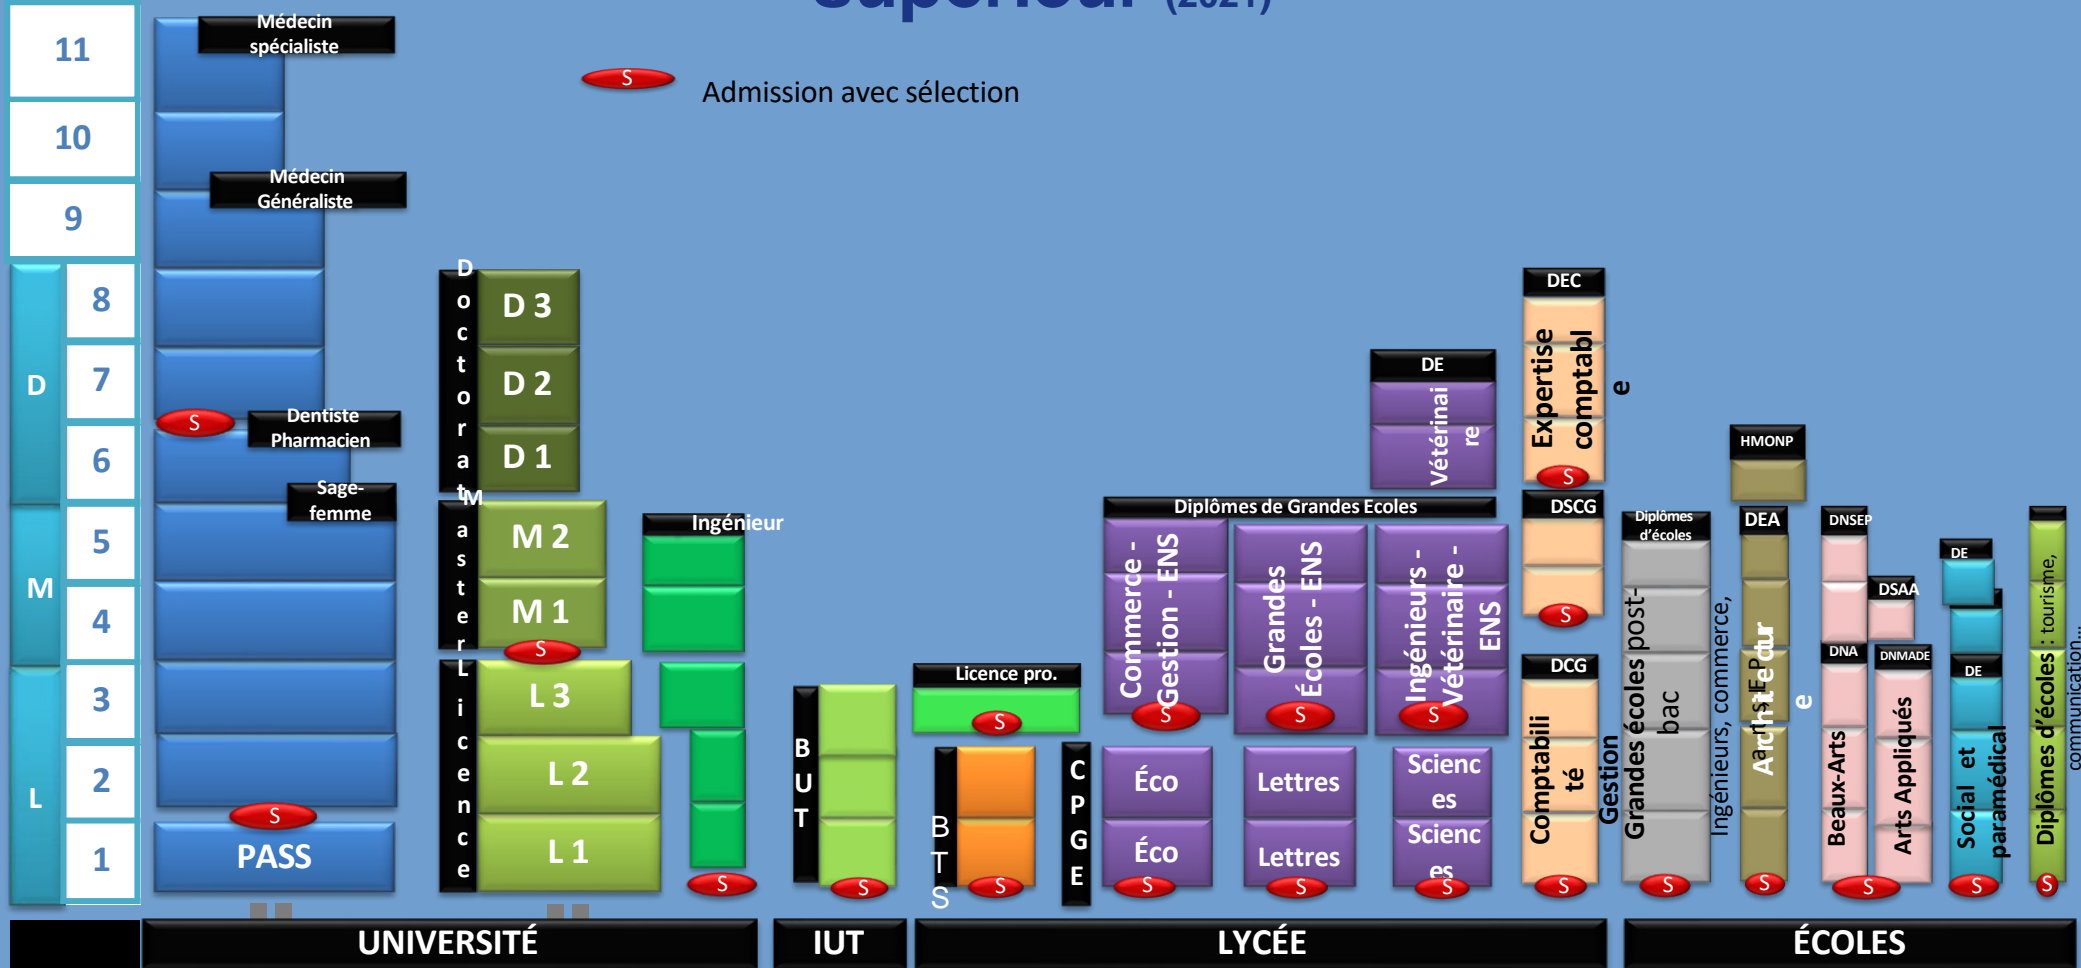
Supérieur (2021)

S Admission avec sélection

11
10
9
D 8
7
6
M 5
4
L 3
2
1

Médecin spécialiste
Médecin Généraliste
S Dentiste Pharmacien
Sage-femme
S
PASS

Doctorat
D 3
D 2
D 1
Master
M 2
M 1
S
Licence
L 3
L 2
L 1

Ingénieur
S

BUT
S

Licence pro.
S
BTS
S
CPGE

Diplômes de Grandes Ecoles
Commerce - Gestion - ENS
S
Grandes Écoles - ENS
S
Ingénieurs - Vétérinaire - ENS
S
Éco
Éco
S
Lettres
Lettres
S
Sciences
Sciences
S

DE
Vétérinaire

DEC
Expertise comptable
S
DSCG
S
DCG
Comptabilité Gestion
S

Diplômes d'écoles
Grandes écoles post-bac
S
Ingénieurs, commerce,

HMONP
DEA
Architecture
S

DNSEP
DNA
Beaux-Arts
DSAA
DNMADE
Arts Appliqués
S

DE
DE
Social et paramédical
S

Diplômes d'écoles : tourisme, communication...
S

UNIVERSITÉ
IUT
LYCÉE
ÉCOLES